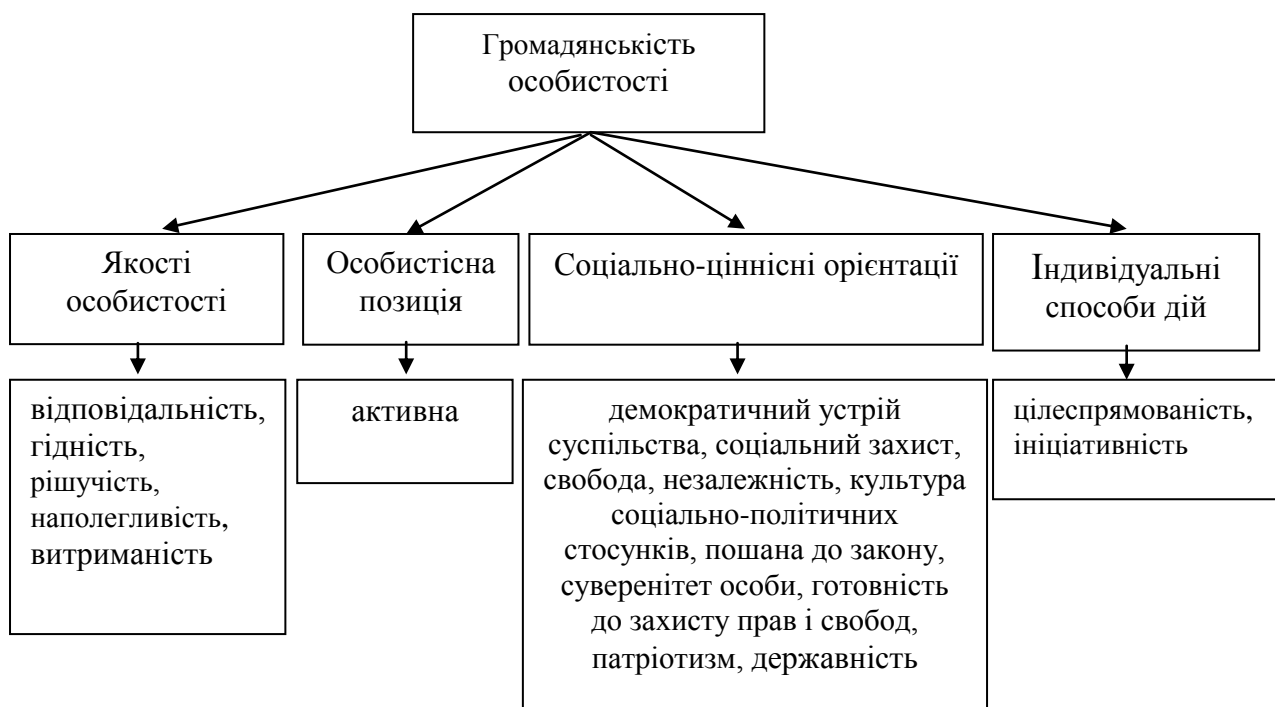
Громадянськість особистості

Якості особистості

Особистісна позиція

Соціально-ціннісні орієнтації

Індивідуальні способи дій

відповідальність, гідність, рішучість, наполегливість, витриманість

активна

демократичний устрій суспільства, соціальний захист, свобода, незалежність, культура соціально-політичних стосунків, пошана до закону, суверенітет особи, готовність до захисту прав і свобод, патріотизм, державність

цілеспрямованість, ініціативність